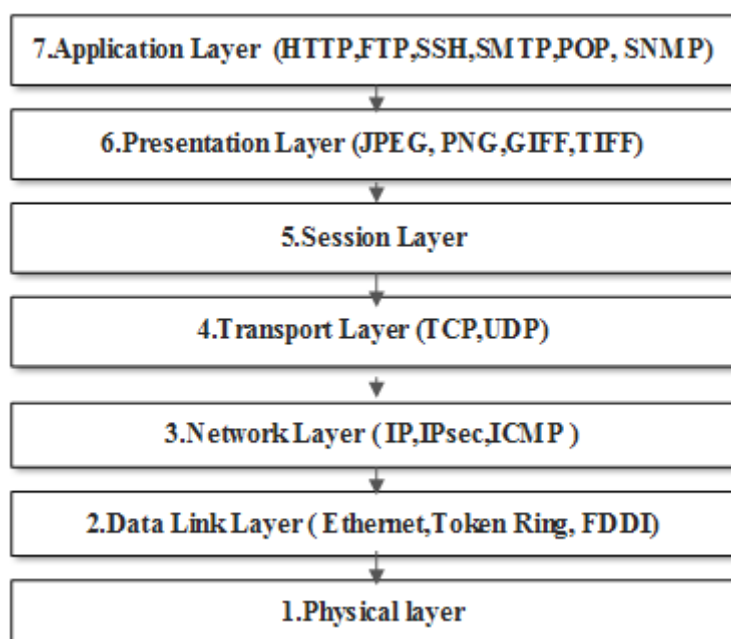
7.Application Layer (HTTP,FTP,SSH,SMTP,POP, SNMP)

6.Presentation Layer (JPEG, PNG,GIFF,TIFF)

5.Session Layer

4.Transport Layer (TCP,UDP)

3.Network Layer ( IP,IPsec,ICMP )

2.Data Link Layer ( Ethernet,Token Ring, FDDI)

1.Physical layer